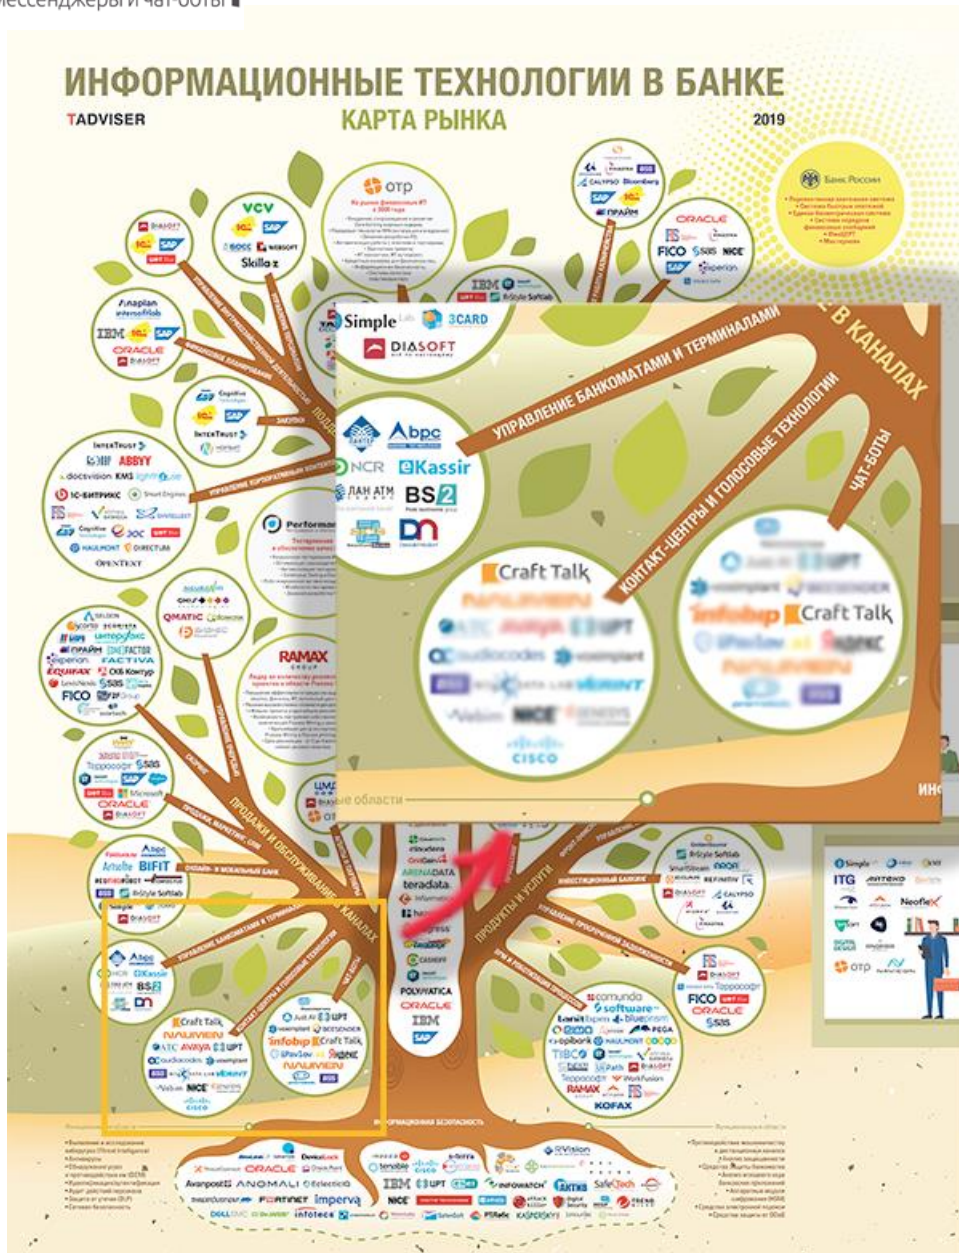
мессенджеры и чат-боты

ИНФОРМАЦИОННЫЕ ТЕХНОЛОГИИ В БАНКЕ

TADVISER

КАРТА РЫНКА

2019

Банк России

ОТР

VCV

1С

SAP

БОСС

Skillaz

Anaplan

IBM

ORACLE

DIASOFT

ABBYY

1С-БИТРИКС

Cognitive

Directum

OpenText

Qmatic

RAMAX

FICO

SAS

Experian

Equifax

Microsoft

BIFIT

Performance

Simple

3CARD

DIASOFT

УПРАВЛЕНИЕ БАНКОМАТАМИ И ТЕРМИНАЛАМИ

В КАНАЛАХ

КОНТАКТ-ЦЕНТРЫ И ГОЛОСОВЫЕ ТЕХНОЛОГИИ

ЧАТ-БОТЫ

ЛАНТЕР

Abpc

NCR

Kassir

ЛАН АТМ

BS2

DN

Craft Talk

audiocodes

CISCO

Infobip

Craft Talk

ые области

ИН

ПРОДАЖИ И ОБСЛУЖИВАНИЕ В КАНАЛАХ

ПРОДУКТЫ И УСЛУГИ

Teradata

POLYMATICA

ORACLE

IBM

SAP

camunda

software

Tibco

UiPath

RAMAX

KOFAX

FICO

ORACLE

SAS

Neoflex

ITG

ОТР

AVAYA

NICE

Verint

ИНФОРМАЦИОННАЯ БЕЗОПАСНОСТЬ

ORACLE

Avanpost

ANOMALI

FORTINET

imperva

IBM

NICE

Infotecs

KASPERSKY

InfoWatch

R-Vision

tenable

CISCO

DELL EMC